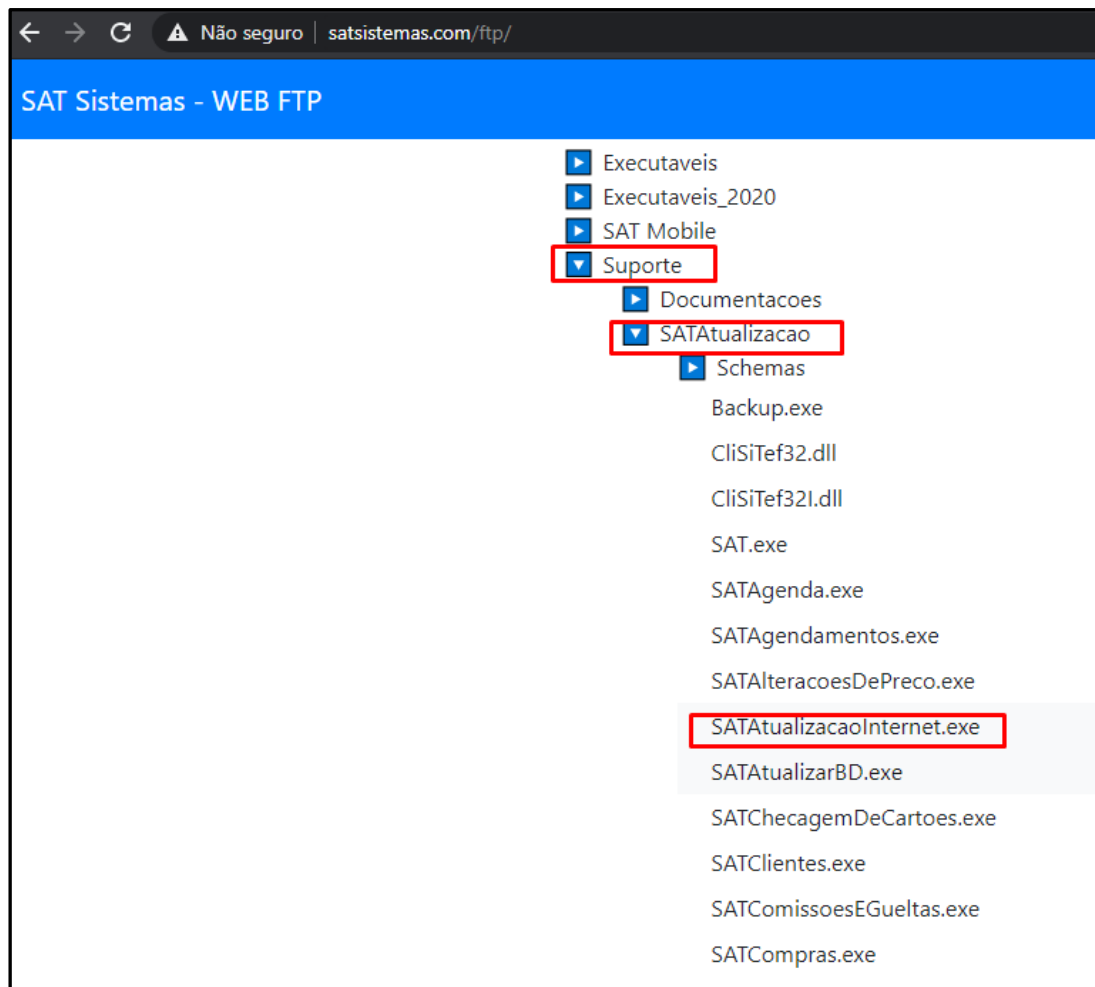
Não seguro | satsistemas.com/ftp/

SAT Sistemas - WEB FTP

Executaveis
Executaveis_2020
SAT Mobile
Suporte
Documentacoes
SATAtualizacao
Schemas
Backup.exe
CliSiTef32.dll
CliSiTef32I.dll
SAT.exe
SATAgenda.exe
SATAgendamentos.exe
SATAlteracoesDePreco.exe
SATAtualizacaoInternet.exe
SATAtualizarBD.exe
SATChecagemDeCartoes.exe
SATClientes.exe
SATComissoesEGueltas.exe
SATCompras.exe